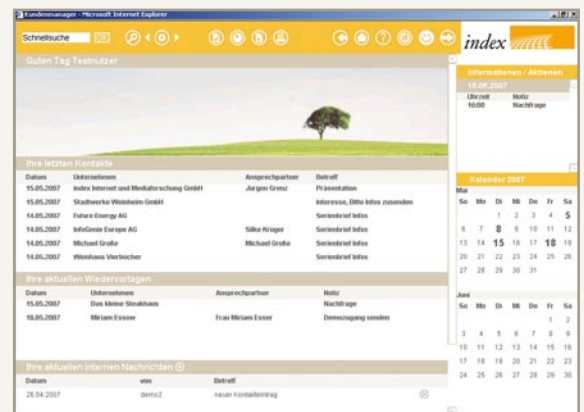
Kundenmanager - Microsoft Internet Explorer

Schnellsuche

index

Guten Tag Testnutzer

Informationen / Aktionen

15.06.2007

| Uhrzeit | Notiz |
|---|---|
| 10:00 | Nachfrage |

Ihre letzten Kontakte

| Datum | Unternehmen | Ansprechpartner | Betreff |
|---|---|---|---|
| 15.05.2007 | index Internet und Mediaforschung GmbH | Jürgen Grenz | Präsentation |
| 15.05.2007 | Stadtwerke Weinheim GmbH | | Interesse, Bitte Infos zusenden |
| 14.05.2007 | Future Energy AG | | Serienbrief Infos |
| 14.05.2007 | InfoGenie Europe AG | Silke Krüger | Serienbrief Infos |
| 14.05.2007 | Michael Große | Michael Große | Serienbrief Infos |
| 14.05.2007 | Weinhaus Vierbacher | | Serienbrief Infos |

Kalender 2007

Mai

| So | Mo | Di | Mi | Do | Fr | Sa |
|---|---|---|---|---|---|---|
| | | 1 | 2 | 3 | 4 | 5 |
| 6 | 7 | 8 | 9 | 10 | 11 | 12 |
| 13 | 14 | 15 | 16 | 17 | 18 | 19 |
| 20 | 21 | 22 | 23 | 24 | 25 | 26 |
| 27 | 28 | 29 | 30 | 31 | | |

Ihre aktuellen Wiedervorlagen

| Datum | Unternehmen | Ansprechpartner | Notiz |
|---|---|---|---|
| 15.05.2007 | Das kleine Steakhaus | | Nachfrage |
| 18.05.2007 | Miriam Essow | Frau Miriam Esser | Demozugang senden |

Juni

| So | Mo | Di | Mi | Do | Fr | Sa |
|---|---|---|---|---|---|---|
| | | | | | 1 | 2 |
| 3 | 4 | 5 | 6 | 7 | 8 | 9 |
| 10 | 11 | 12 | 13 | 14 | 15 | 16 |
| 17 | 18 | 19 | 20 | 21 | 22 | 23 |
| 24 | 25 | 26 | 27 | 28 | 29 | 30 |

Ihre aktuellen internen Nachrichten

| Datum | von | Betreff |
|---|---|---|
| 26.04.2007 | demo2 | neuer Kontakteintrag |